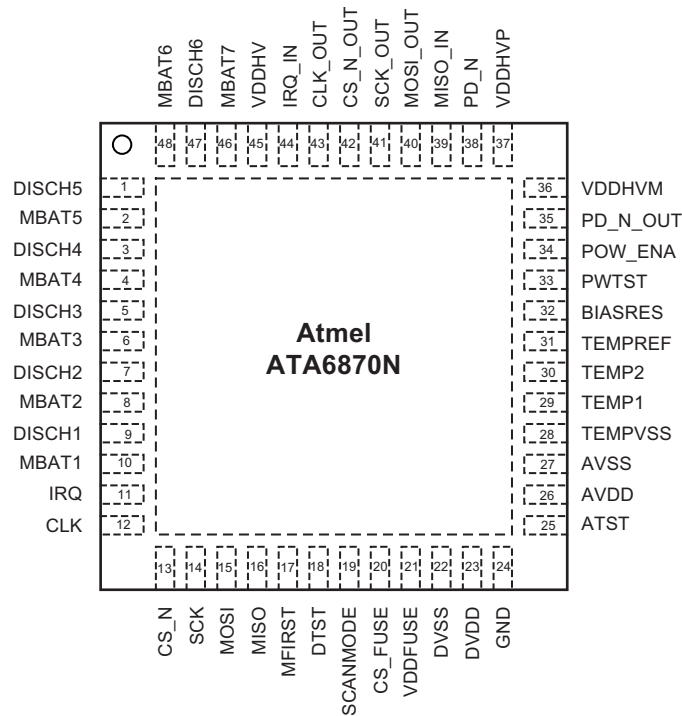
MBAT6 DISCH6 MBAT7 VDDHV IRQ_IN CLK_OUT CS_N_OUT SCK_OUT MOSI_OUT MISO_IN PD_N VDDHVP

48 47 46 45 44 43 42 41 40 39 38 37

DISCH5 1
MBAT5 2
DISCH4 3
MBAT4 4
DISCH3 5
MBAT3 6
DISCH2 7
MBAT2 8
DISCH1 9
MBAT1 10
IRQ 11
CLK 12

Atmel
ATA6870N

36 VDDHVM
35 PD_N_OUT
34 POW_ENA
33 PWTST
32 BIASRES
31 TEMPREF
30 TEMP2
29 TEMP1
28 TEMPVSS
27 AVSS
26 AVDD
25 ATST

13 14 15 16 17 18 19 20 21 22 23 24

CS_N SCK MOSI MISO MFIRST DTST SCANMODE CS_FUSE VDDFUSE DVSS DVDD GND